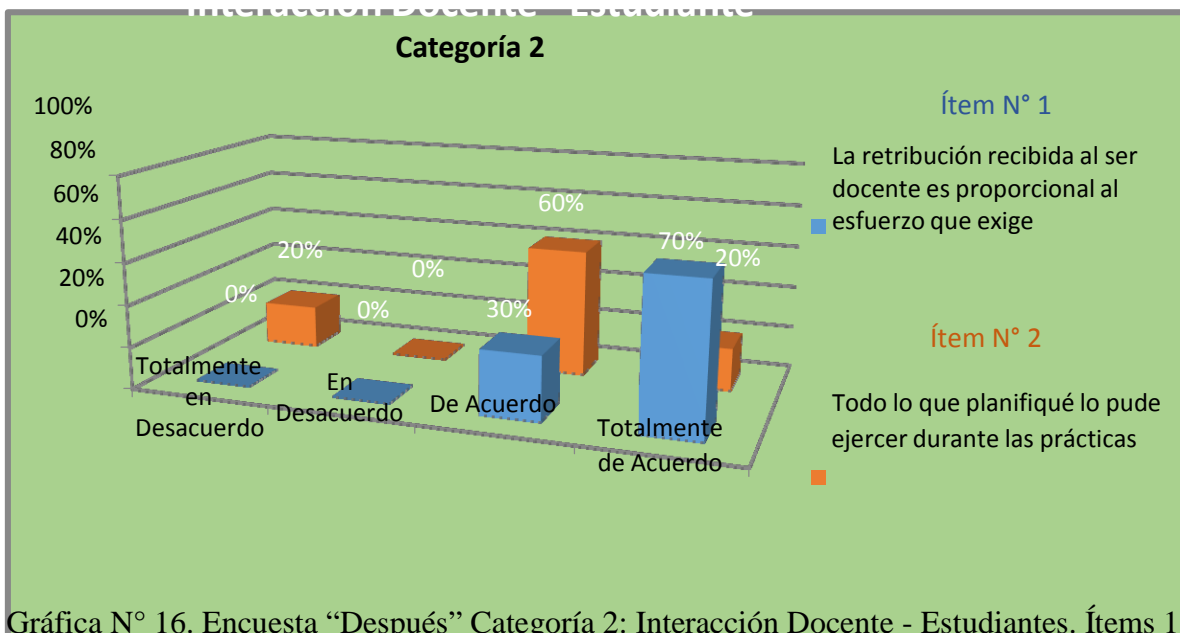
Interacción Docente - Estudiante

Categoría 2

100%
80%
60%
40%
20%
0%

0%
20%
0%
0%
30%
60%
70%
20%

Totalmente en Desacuerdo
En Desacuerdo
De Acuerdo
Totalmente de Acuerdo

Ítem N° 1

La retribución recibida al ser docente es proporcional al esfuerzo que exige

Ítem N° 2

Todo lo que planifiqué lo pude ejercer durante las prácticas

Gráfica N° 16. Encuesta “Después” Categoría 2: Interacción Docente - Estudiantes. Ítems 1